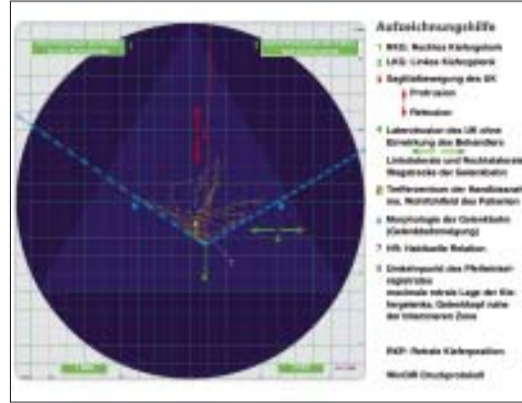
Aufzeichnungshilfe

1 RKG: Rechtes Kiefergelenk
1 LKG: Linkes Kiefergelenk
2 Sagittalbewegung des UK
Protrusion
Retrusion
3 Laterotrusion des UK ohne Einwirkung des Behandlers
Linkslaterale und Rechtslaterale Wegstrecke der Gelenkbahn
4 Treffersymbol der Randbisslage im Wohlbefinden des Patienten
5 Morphologie der Gelenkbahn (Gelenkbahnneigung)
6 HR: Habituelle Relation
7 Endpunkt des Pfeilwinkelregistrates
maximale retrale Lage der Kiefergelenke, Gelenkkopf nahe der bilaminären Zone

RKP: Retrale Kieferposition

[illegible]: Druckprotokoll